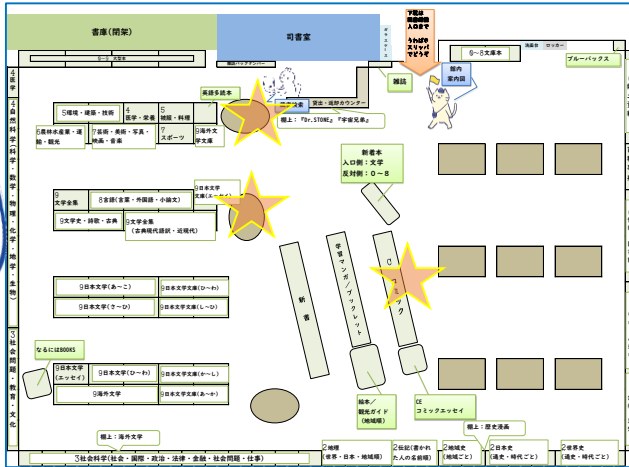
書庫(閉架)

司書室

下記は
館内
入口まで

うわばき
スリッパ
でどうぞ

9-5 文庫本

9~8文庫本

洗面台

ロッカー

ブルーバックス

雑誌

部内
案内図

新聞・バックナンバー

英語多読本

4医学

4自然科学・科学・数学・物理・化学・地学・生物

5環境・建築・技術

4医学・介護

5被服・料理

6農林水産業・運輸・観光

7芸術・美術・写真・映画・音楽

7スポーツ

9海外文学文庫

返却・貸出・返却カウンター

棚上：『Dr.STONE』『宇宙兄弟』

新着本
入口側：文学
反対側：O～B

9文学全集

9言語(含業・外国語・小論文)

9日本文学文庫(エッセイ)

9文学史・詩歌・古典

9文学全集(古典現代訳・近現代)

学習マンガ／ブックレット

C
コミック

新書

9日本文学(あ～こ)

9日本文学文庫(ひ～わ)

9日本文学(さ～ひ)

9日本文学文庫(し～ひ)

3社会問題・教育・文化

なるにはBOOKS

9日本文学(エッセイ)

9日本文学(ひ～わ)

9日本文学文庫(か～し)

9海外文学

9日本文学文庫(あ～か)

絵本
観光ガイド(地域順)

CE
コミックエッセイ

棚上：海外文学

3社会科学(社会・国際・政治・法律・金融・社会問題・仕事)

2地理(世界・日本・地域順)

2伝記(書かれた人の名前順)

2地域史(地域ごと)

棚上：歴史漫画

2日本史(通史・時代ごと)

2世界史(通史・時代ごと)